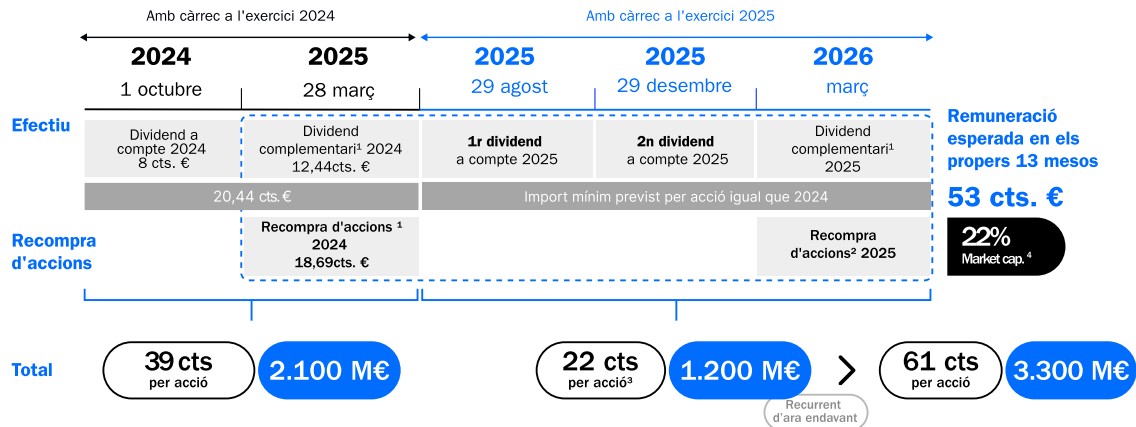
Amb càrrec a l'exercici 2024

Amb càrrec a l'exercici 2025

2024
1 octubre

2025
28 març

2025
29 agost

2025
29 desembre

2026
març

Efectiu

Dividend a compte 2024
8 cts. €

Dividend complementari¹ 2024
12,44cts. €

1r dividend a compte 2025

2n dividend a compte 2025

Dividend complementari¹ 2025

Remuneració esperada en els propers 13 mesos

20,44 cts.€

Import mínim previst per acció igual que 2024

53 cts. €

Recompra d'accions

Recompra d'accions ¹ 2024
18,69cts. €

Recompra d'accions² 2025

22%
Market cap. ⁴

Total

39 cts
per acció

2.100 M€

22 cts
per acció³

1.200 M€

Recurrent d'ara endavant

61 cts
per acció

3.300 M€